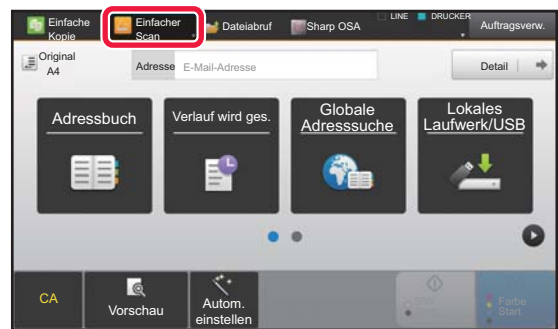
Einfache Kopie
Einfacher Scan
Dateiabruf
Sharp OSA
LINE
DRUCKER
Auftragsverw.
Original A4
Adresse
E-Mail-Adresse
Detail
Adressbuch
Verlauf wird ges.
Globale Adresssuche
Lokales Laufwerk/USB
CA
Vorschau
Autom. einstellen
S/W Start
Farbe Start